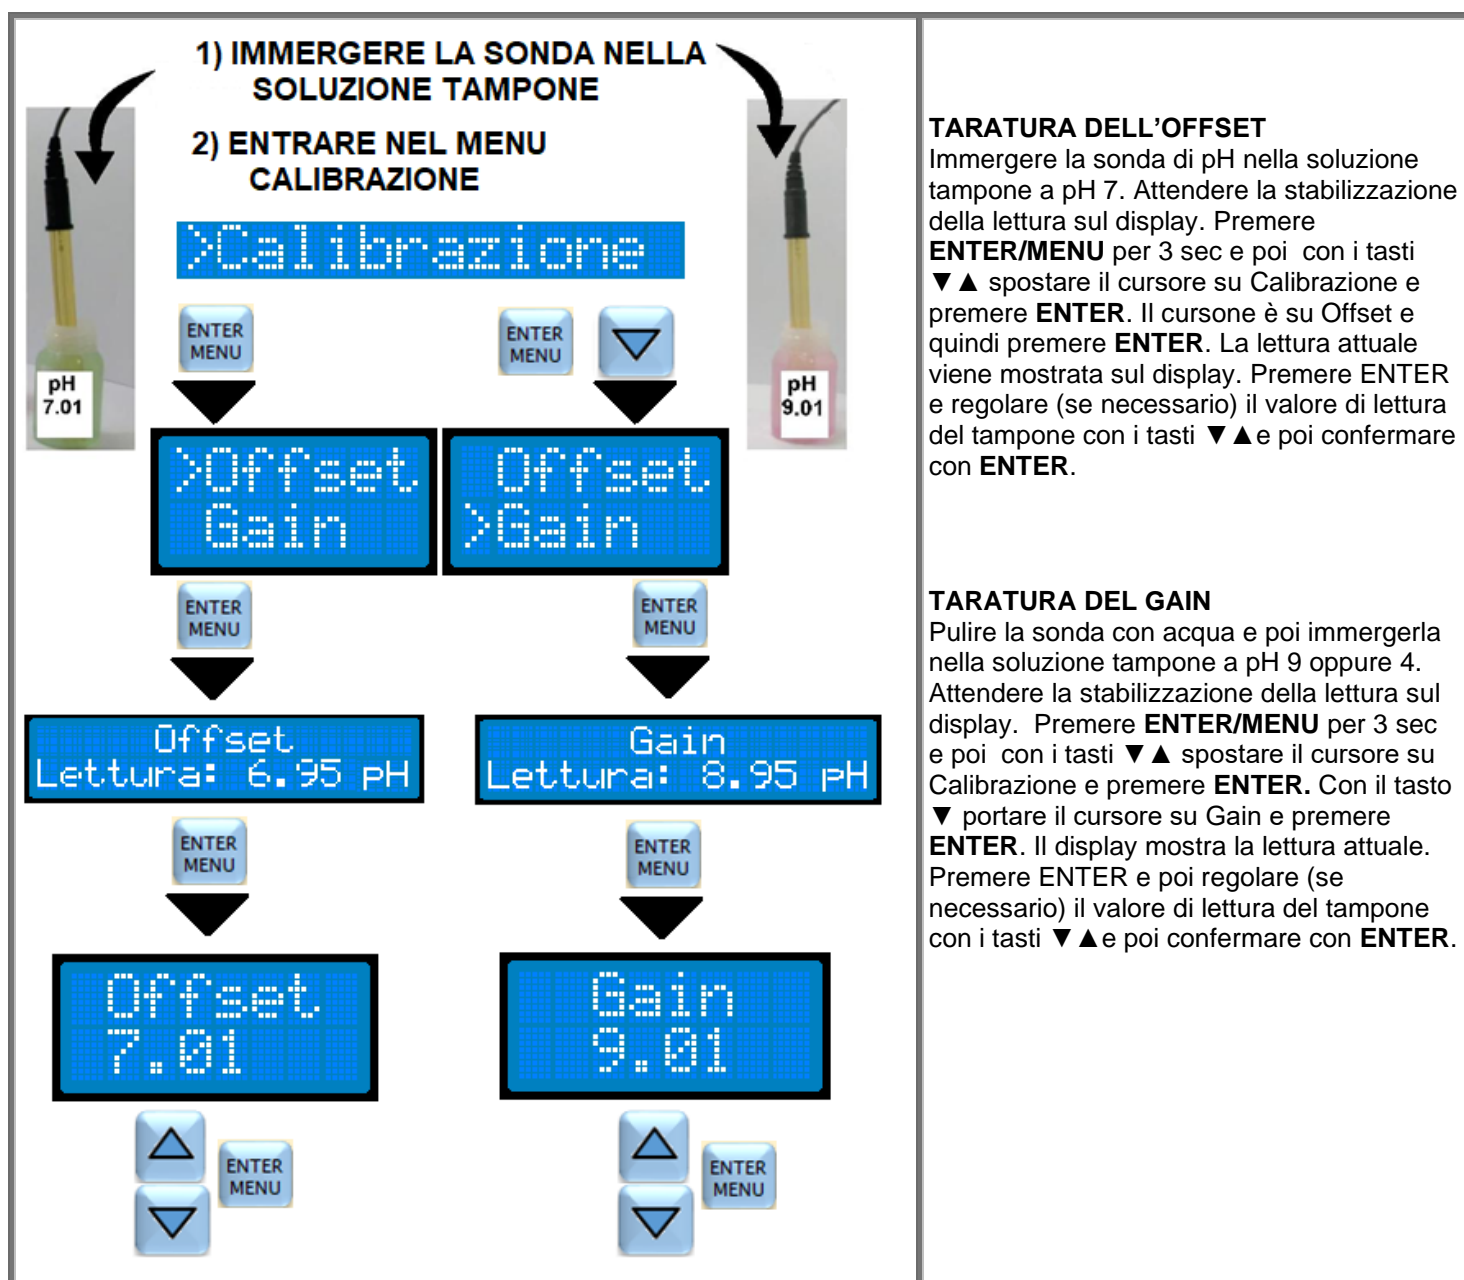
1) IMMERGERE LA SONDA NELLA SOLUZIONE TAMPONE

2) ENTRARE NEL MENU CALIBRAZIONE

pH 7.01

pH 9.01

>Calibrazione

ENTER MENU

ENTER MENU

>Offset
Gain

Offset
>Gain

ENTER MENU

ENTER MENU

Offset
Lettura: 6.95 pH

Gain
Lettura: 8.95 pH

ENTER MENU

ENTER MENU

Offset
7.01

Gain
9.01

ENTER MENU

ENTER MENU

TARATURA DELL'OFFSET
Immergere la sonda di pH nella soluzione tampone a pH 7. Attendere la stabilizzazione della lettura sul display. Premere **ENTER/MENU** per 3 sec e poi con i tasti ▼▲ spostare il cursore su Calibrazione e premere **ENTER**. Il cursone è su Offset e quindi premere **ENTER**. La lettura attuale viene mostrata sul display. Premere ENTER e regolare (se necessario) il valore di lettura del tampone con i tasti ▼▲e poi confermare con **ENTER**.

TARATURA DEL GAIN
Pulire la sonda con acqua e poi immergerla nella soluzione tampone a pH 9 oppure 4. Attendere la stabilizzazione della lettura sul display. Premere **ENTER/MENU** per 3 sec e poi con i tasti ▼▲ spostare il cursore su Calibrazione e premere **ENTER.** Con il tasto ▼ portare il cursore su Gain e premere **ENTER**. Il display mostra la lettura attuale. Premere ENTER e poi regolare (se necessario) il valore di lettura del tampone con i tasti ▼▲e poi confermare con **ENTER**.